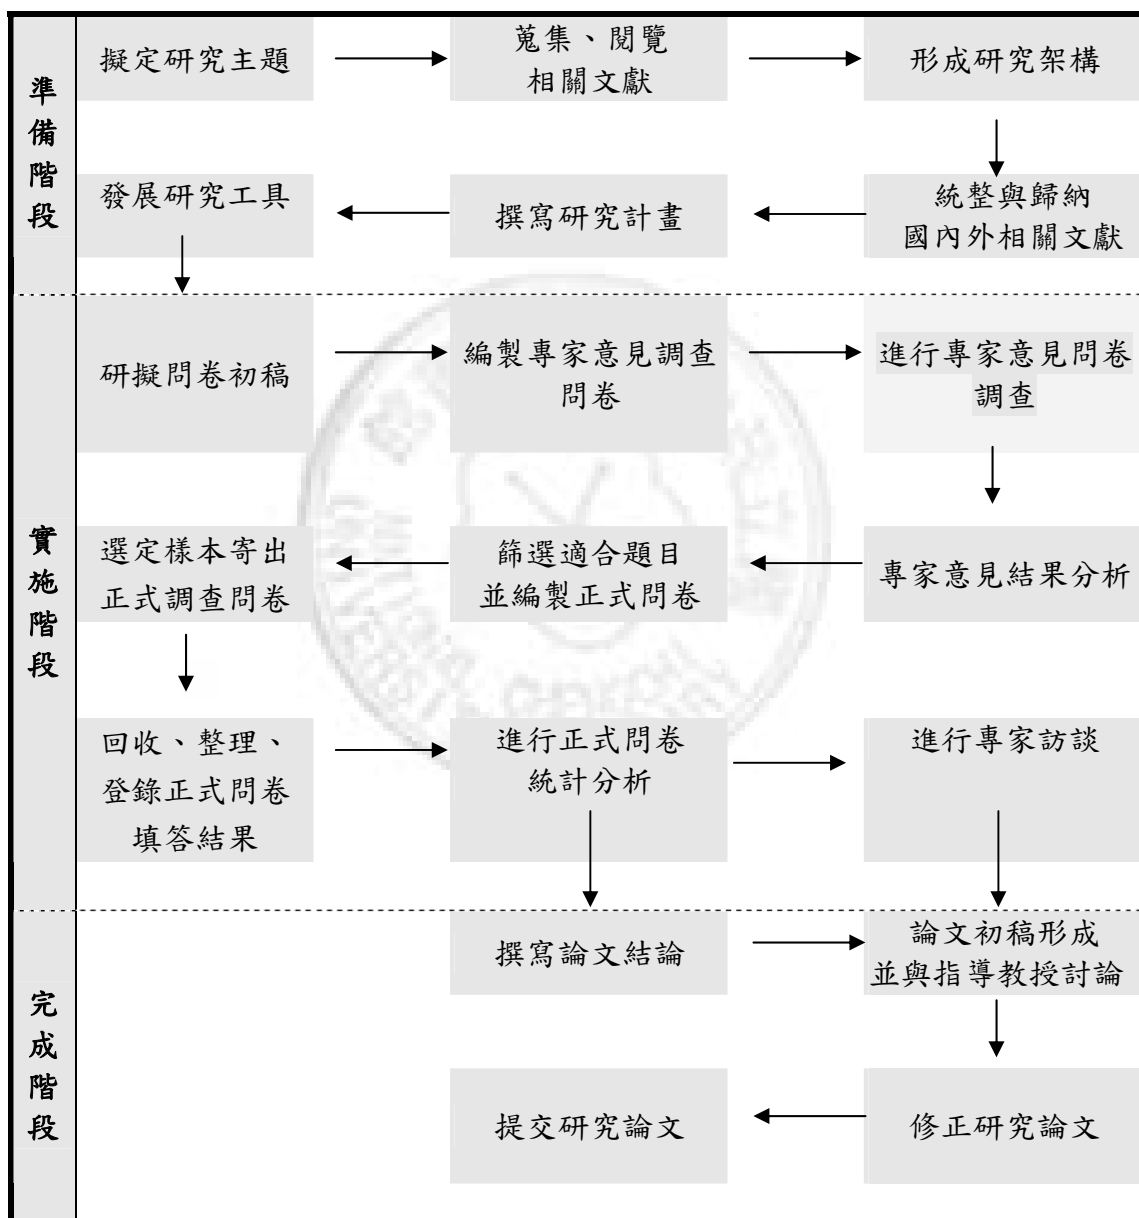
準備階段

擬定研究主題

蒐集、閱覽相關文獻

形成研究架構

統整與歸納國內外相關文獻

撰寫研究計畫

發展研究工具

實施階段

研擬問卷初稿

編製專家意見調查問卷

進行專家意見問卷調查

專家意見結果分析

篩選適合題目並編製正式問卷

選定樣本寄出正式調查問卷

回收、整理、登錄正式問卷填答結果

進行正式問卷統計分析

進行專家訪談

完成階段

撰寫論文結論

論文初稿形成並與指導教授討論

修正研究論文

提交研究論文